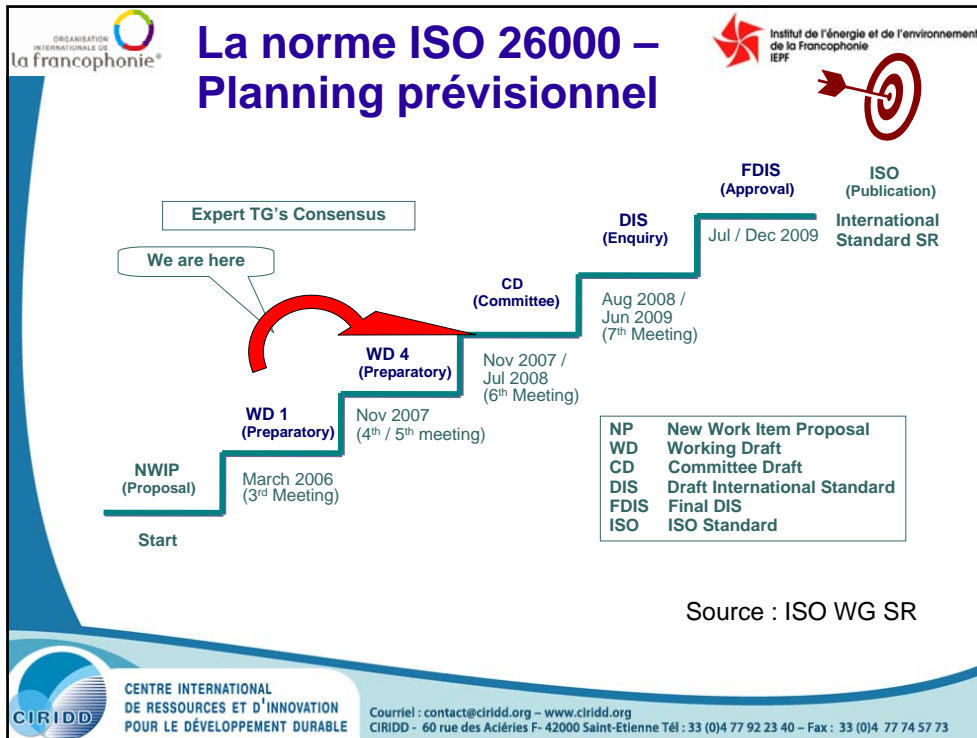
ORGANISATION INTERNATIONALE DE
la francophonie®

La norme ISO 26000 – Planning prévisionnel

Institut de l'énergie et de l'environnement de la Francophonie
IEPF

Expert TG's Consensus

We are here

FDIS
(Approval)

ISO
(Publication)

International Standard SR

DIS
(Enquiry)

Jul / Dec 2009

CD
(Committee)

Aug 2008 / Jun 2009
(7$^{th}$ Meeting)

WD 4
(Preparatory)

Nov 2007 / Jul 2008
(6$^{th}$ Meeting)

WD 1
(Preparatory)

Nov 2007
(4$^{th}$ / 5$^{th}$ meeting)

NWIP
(Proposal)

March 2006
(3$^{rd}$ Meeting)

Start

| NP | New Work Item Proposal |
|---|---|
| WD | Working Draft |
| CD | Committee Draft |
| DIS | Draft International Standard |
| FDIS | Final DIS |
| ISO | ISO Standard |

Source : ISO WG SR

CIRIDD
CENTRE INTERNATIONAL DE RESSOURCES ET D'INNOVATION POUR LE DÉVELOPPEMENT DURABLE

Courriel : contact@ciridd.org – www.ciridd.org
CIRIDD - 60 rue des Aciéries F- 42000 Saint-Etienne Tél : 33 (0)4 77 92 23 40 – Fax : 33 (0)4 77 74 57 73